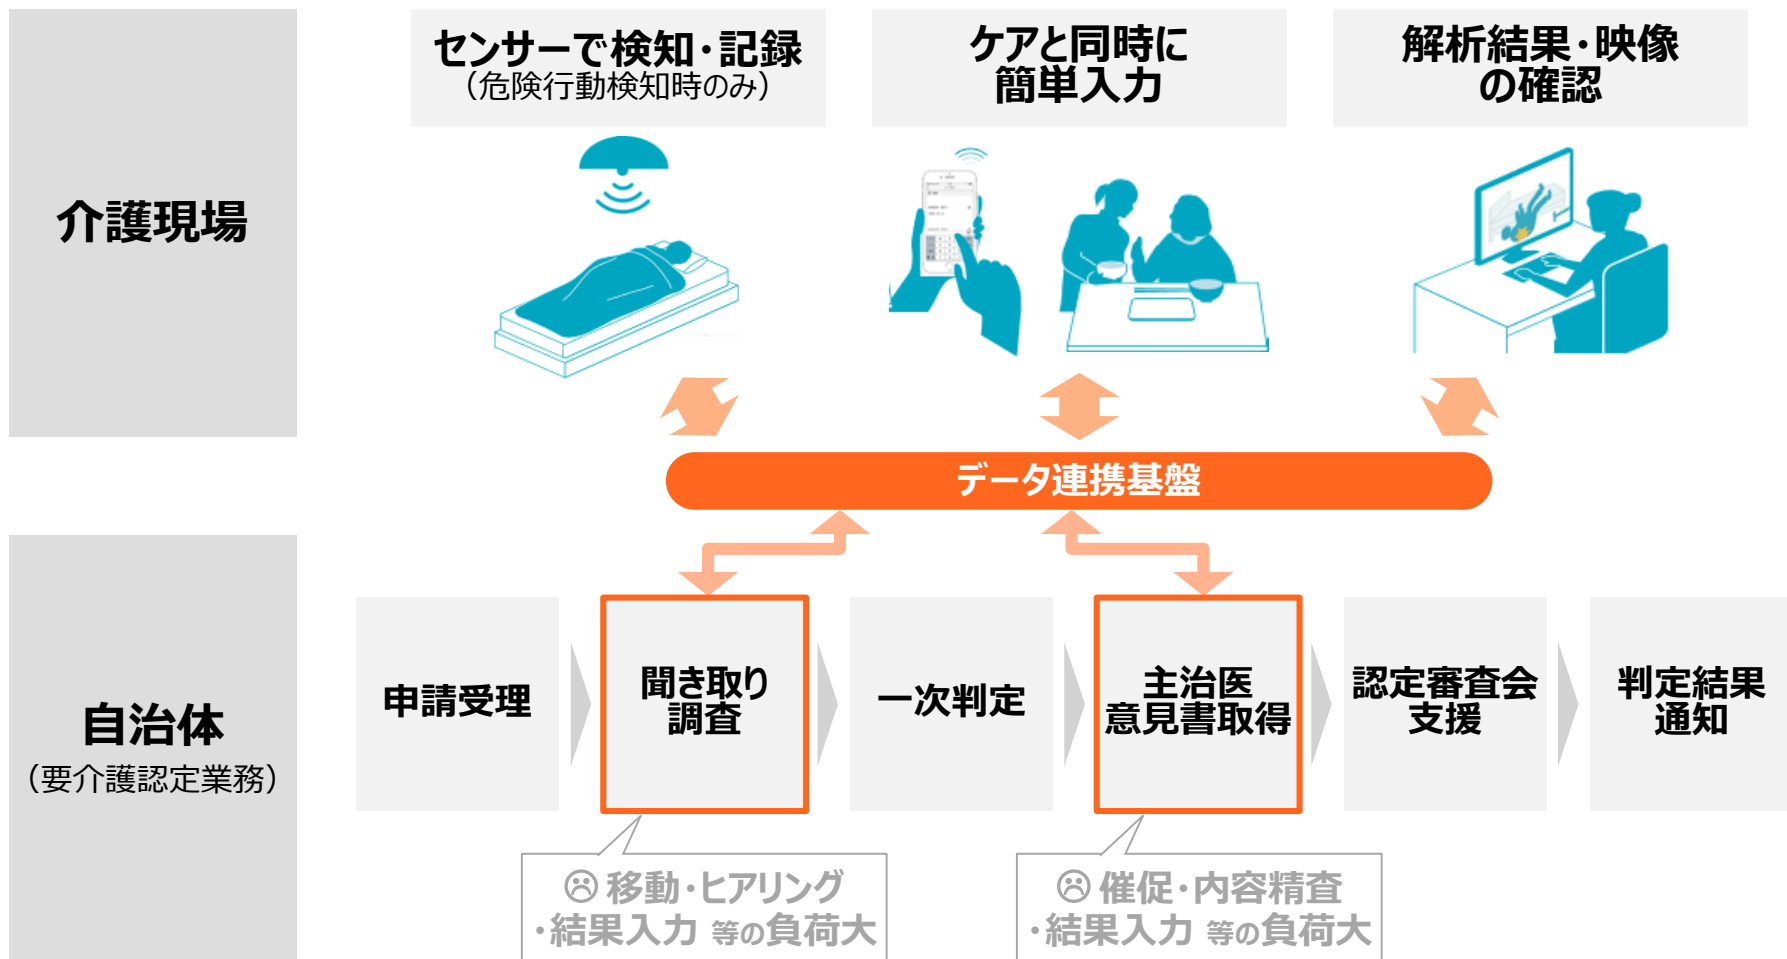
介護現場

センサーで検知・記録
（危険行動検知時のみ）

ケアと同時に
簡単入力

解析結果・映像
の確認

データ連携基盤

自治体
（要介護認定業務）

申請受理

聞き取り
調査

一次判定

主治医
意見書取得

認定審査会
支援

判定結果
通知

☹ 移動・ヒアリング
・結果入力 等の負荷大

☹ 催促・内容精査
・結果入力 等の負荷大